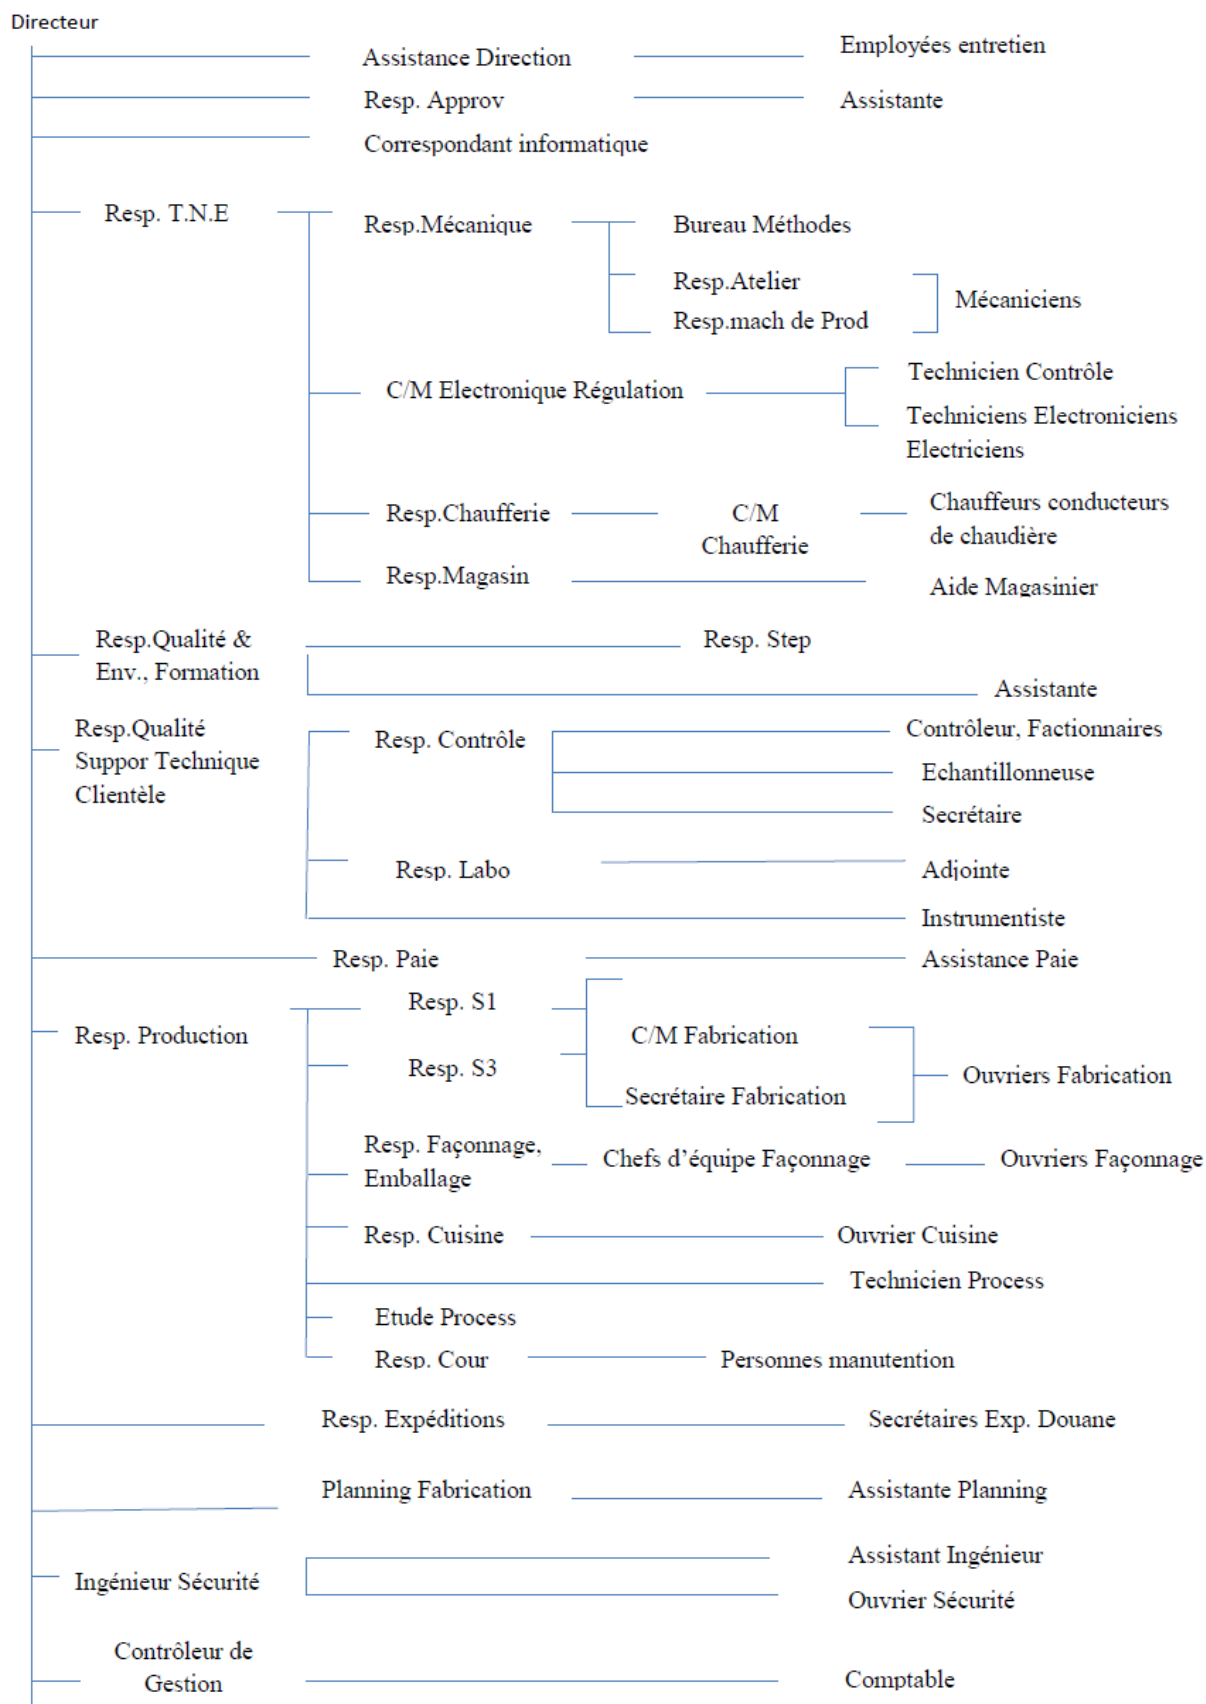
Directeur

Assistance Direction

Employées entretien

Resp. Approv

Assistante

Correspondant informatique

Resp. T.N.E

Resp.Mécanique

Bureau Méthodes

Resp.Atelier

Resp.mach de Prod

Mécaniciens

C/M Electronique Régulation

Technicien Contrôle

Techniciens Electroniciens Electriciens

Resp.Chaufferie

C/M Chaufferie

Chauffeurs conducteurs de chaudière

Resp.Magasin

Aide Magasinier

Resp.Qualité & Env., Formation

Resp. Step

Assistante

Resp.Qualité Suppor Technique Clientèle

Resp. Contrôle

Contrôleur, Factionnaires

Echantillonneuse

Secrétaire

Resp. Labo

Adjointe

Instrumentiste

Resp. Paie

Assistance Paie

Resp. Production

Resp. S1

Resp. S3

C/M Fabrication

Secrétaire Fabrication

Ouvriers Fabrication

Resp. Façonnage, Emballage

Chefs d'équipe Façonnage

Ouvriers Façonnage

Resp. Cuisine

Ouvrier Cuisine

Technicien Process

Etude Process

Resp. Cour

Personnes manutention

Resp. Expéditions

Secrétaires Exp. Douane

Planning Fabrication

Assistante Planning

Ingénieur Sécurité

Assistant Ingénieur

Ouvrier Sécurité

Contrôleur de Gestion

Comptable